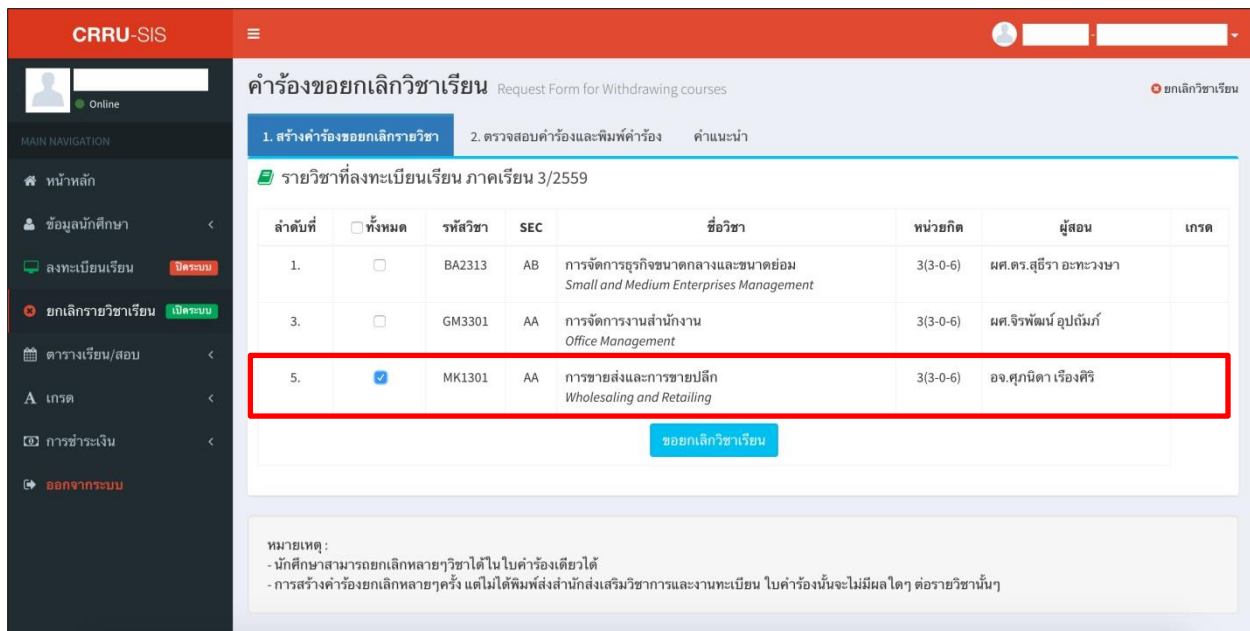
CRRU-SIS

Online

MAIN NAVIGATION

หน้าหลัก

ข้อมูลนักศึกษา

ลงทะเบียนเรียน ปิดระบบ

ยกเลิกรายวิชาเรียน เปิดระบบ

ตารางเรียน/สอบ

A เกรด

การชำระเงิน

ออกจากระบบ

คำร้องขอยกเลิกวิชาเรียน Request Form for Withdrawing courses

ยกเลิกวิชาเรียน

1. สร้างคำร้องขอยกเลิกรายวิชา | 2. ตรวจสอบคำร้องและพิมพ์คำร้อง | คำแนะนำ

รายวิชาที่ลงทะเบียนเรียน ภาคเรียน 3/2559

| ลำดับที่ | ทั้งหมด | รหัสวิชา | SEC | ชื่อวิชา | หน่วยกิต | ผู้สอน | เกรด |
|---|---|---|---|---|---|---|---|
| 1. | | BA2313 | AB | การจัดการธุรกิจขนาดกลางและขนาดย่อม Small and Medium Enterprises Management | 3(3-0-6) | ผศ.ดร.สุธีรา อะทะวงษา | |
| 3. | | GM3301 | AA | การจัดการงานสำนักงาน Office Management | 3(3-0-6) | ผศ.จิรพัฒน์ อุปถัมภ์ | |
| 5. | | MK1301 | AA | การขายส่งและการขายปลีก Wholesaling and Retailing | 3(3-0-6) | อจ.ศุภนิดา เรืองศิริ | |

ขอยกเลิกวิชาเรียน

หมายเหตุ :
- นักศึกษาสามารถยกเลิกหลายๆวิชาได้ในใบคำร้องเดียวได้
- การสร้างคำร้องยกเลิกหลายๆครั้ง แต่ไม่ได้พิมพ์ส่งสำนักส่งเสริมวิชาการและงานทะเบียน ใบคำร้องนั้นจะไม่มีผลใดๆ ต่อรายวิชานั้นๆ